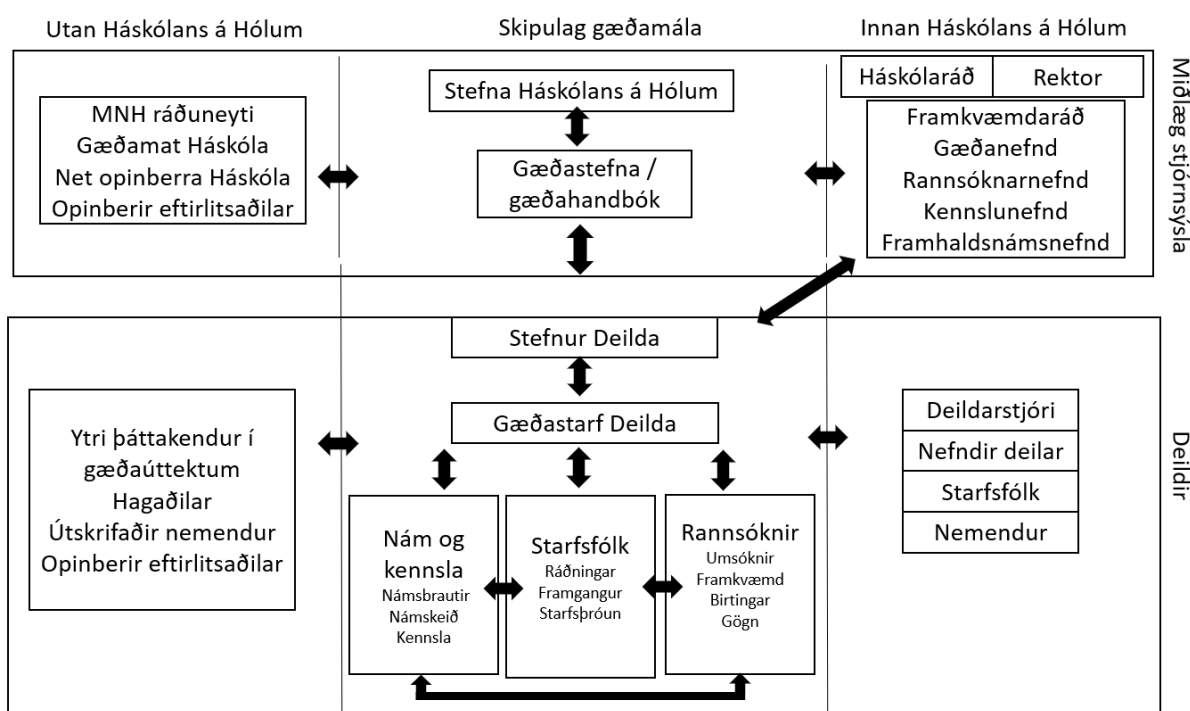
Utan Háskólans á Hólum

Skipulag gæðamála

Innan Háskólans á Hólum

Miðlæg stjórnsýsla

MNH ráðuneyti
Gæðamat Háskóla
Net opinberra Háskóla
Opinberir eftirlitsaðilar

Stefna Háskólans á Hólum

Gæðastefna / gæðahandbók

Háskólaráð | Rektor

Framkvæmdaráð
Gæðanefnd
Rannsóknarnefnd
Kennslunefnd
Framhaldsnámsnefnd

Deildir

Stefnur Deilda

Gæðastarf Deilda

Ytri þáttakendur í gæðaúttektum
Hagaðilar
Útskrifaðir nemendur
Opinberir eftirlitsaðilar

Nám og kennsla
Námsbrautir
Námskeið
Kennsla

Starfsfólk
Ráðningar
Framgangur
Starfsþróun

Rannsóknir
Umsóknir
Framkvæmd
Birtingar
Gögn

Deildarstjóri
Nefndir deilar
Starfsfólk
Nemendur